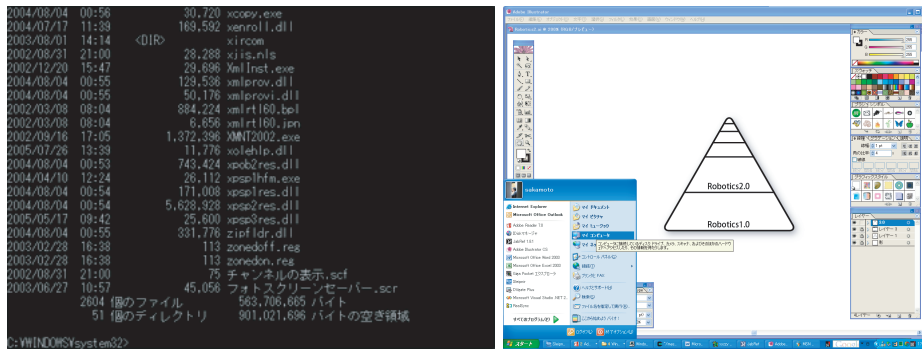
2004/08/04 00:56 30,720 xcopy.exe
2004/07/17 11:39 169,592 xenroll.dll
2003/08/01 14:14 <DIR> xircom
2002/08/31 21:00 28,288 xjis.nls
2002/12/20 15:47 29,696 XmlInst.exe
2004/08/04 00:55 129,536 xmlprov.dll
2004/08/04 00:55 50,176 xmlprovi.dll
2002/03/08 03:04 884,224 xmlrtl60.bpl
2002/03/08 03:04 6,656 xmlrtl60.jpn
2002/09/16 17:05 1,372,396 XMNT2002.exe
2005/07/26 13:39 11,776 xolehlp.dll
2004/08/04 00:53 743,424 xpob2res.dll
2004/04/10 12:24 26,112 xpsplhfm.exe
2004/08/04 00:54 171,008 xpsp1res.dll
2004/08/04 00:54 5,628,928 xpsp2res.dll
2005/05/17 09:42 25,600 xpsp3res.dll
2004/08/04 00:55 331,776 zipfldr.dll
2003/02/28 16:38 113 zonedoff.reg
2003/02/28 16:38 113 zonedon.reg
2002/08/31 21:00 75 チャンネルの表示.scf
2003/06/27 10:57 45,056 フォトスクリーンセーバー.scr
2604 個のファイル 563,706,665 バイト
51 個のディレクトリ 901,021,696 バイトの空き領域

C:¥WINDOWS¥system32>

Adobe Illustrator

Robotics2.0
Robotics1.0

sakamoto
Internet Explorer
Microsoft Office Outlook
Adobe Reader 7.0
マイ ドキュメント
マイ ピクチャ
マイ ミュージック
マイ コンピュータ
コントロール パネル
プリンタと FAX
ヘルプとサポート
検索
ファイル名を指定して実行
すべてのプログラム
ログオフ
終了オプション
スタート